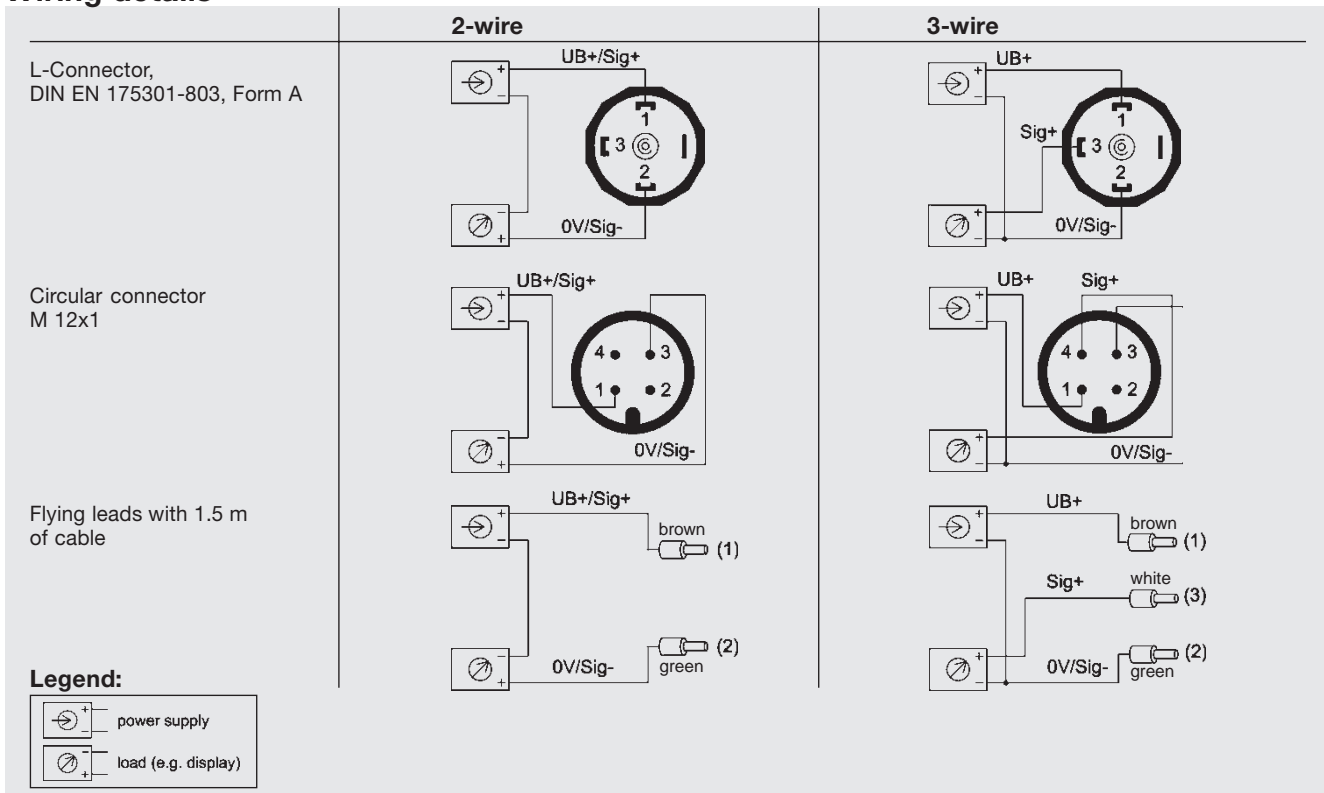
Wiring details

| | 2-wire | 3-wire |
|---|---|---|
| L-Connector, DIN EN 175301-803, Form A | UB+/Sig+ 1 3 2 0V/Sig- | UB+ Sig+ 1 3 2 0V/Sig- |
| Circular connector M 12x1 | UB+/Sig+ 4 3 1 2 0V/Sig- | UB+ Sig+ 4 3 1 2 0V/Sig- |
| Flying leads with 1.5 m of cable | UB+/Sig+ brown (1) 0V/Sig- (2) green | UB+ brown (1) Sig+ white (3) 0V/Sig- (2) green |

Legend:
power supply
load (e.g. display)